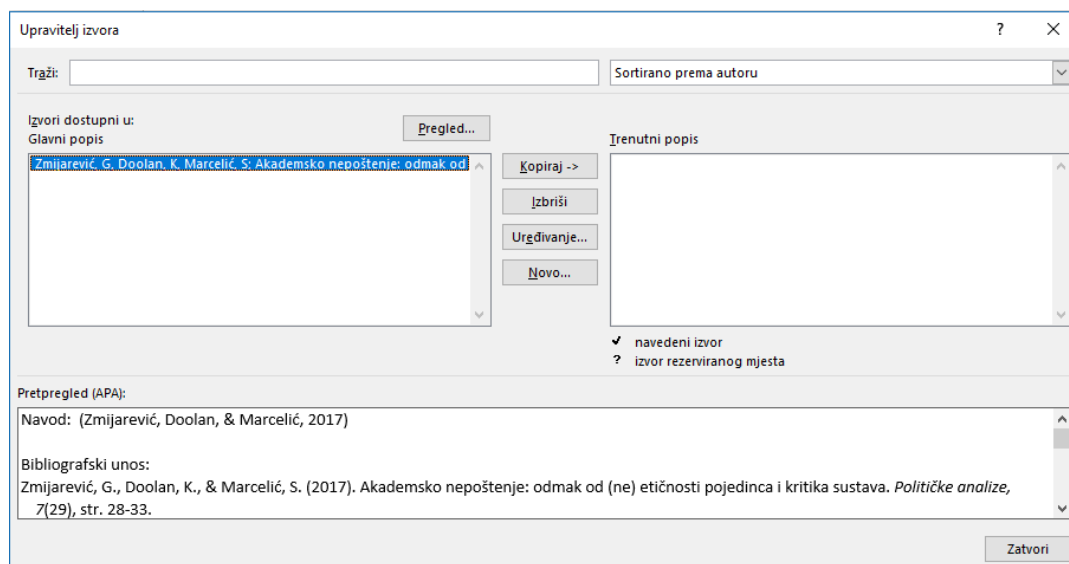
Upravitelj izvora

?

X

Traži:

Sortirano prema autoru

Izvori dostupni u:
Glavni popis

Pregled...

Zmijarević, G. Doolan, K. Marcelić, S: Akademsko nepoštenje: odmak od

Kopiraj ->

Izbriši

Uređivanje...

Novo...

Trenutni popis

✔ navedeni izvor
? izvor rezerviranog mjesta

Pretpregled (APA):

Navod: (Zmijarević, Doolan, & Marcelić, 2017)

Bibliografski unos:
Zmijarević, G., Doolan, K., & Marcelić, S. (2017). Akademsko nepoštenje: odmak od (ne) etičnosti pojedinca i kritika sustava. *Političke analize, 7*(29), str. 28-33.

Zatvori